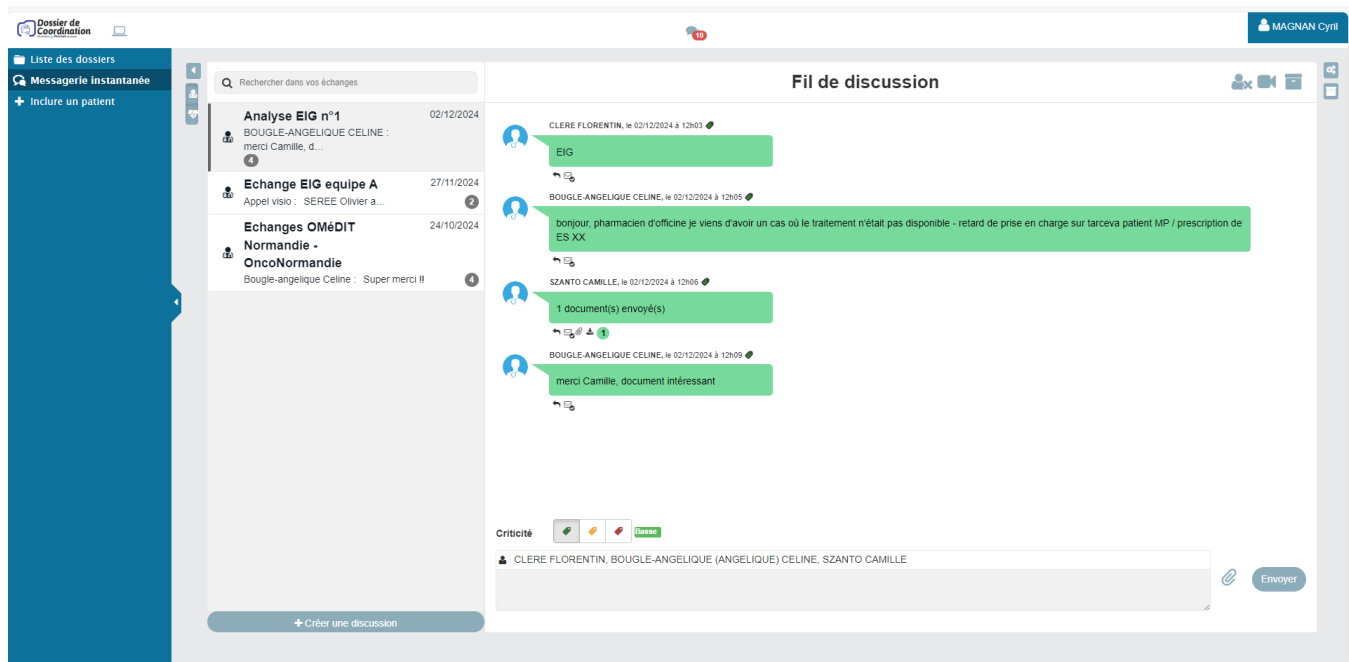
Dossier de Coordination

10

MAGNAN Cyril

Liste des dossiers
Messagerie instantanée
Inclure un patient

Rechercher dans vos échanges

Analyse EIG n°1
02/12/2024
BOUGLE-ANGELIQUE CELINE : merci Camille, d...
4

Echange EIG equipe A
27/11/2024
Appel visio : SEREE Olivier a...
2

Echanges OMéDIT Normandie - OncoNormandie
24/10/2024
Bougle-angelique Celine : Super merci !!
4

Créer une discussion

Fil de discussion

CLERE FLORENTIN, le 02/12/2024 à 12h03
EIG

BOUGLE-ANGELIQUE CELINE, le 02/12/2024 à 12h05
bonjour, pharmacien d'officine je viens d'avoir un cas où le traitement n'était pas disponible - retard de prise en charge sur tarceva patient MP / prescription de ES XX

SZANTO CAMILLE, le 02/12/2024 à 12h06
1 document(s) envoyé(s)
1

BOUGLE-ANGELIQUE CELINE, le 02/12/2024 à 12h09
merci Camille, document intéressant

Criticité
Basse

CLERE FLORENTIN, BOUGLE-ANGELIQUE (ANGELIQUE) CELINE, SZANTO CAMILLE

Envoyer